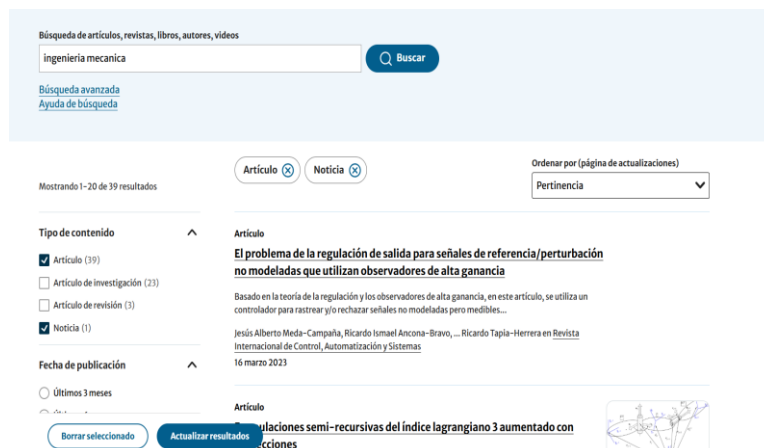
Búsqueda de artículos, revistas, libros, autores, videos

ingenieria mecanica

Buscar

Búsqueda avanzada
Ayuda de búsqueda

Artículo
Noticia

Ordenar por (página de actualizaciones)
Pertinencia

Mostrando 1–20 de 39 resultados

Tipo de contenido
Artículo (39)
Artículo de investigación (23)
Artículo de revisión (3)
Noticia (1)

Fecha de publicación
Últimos 3 meses
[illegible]

Borrar seleccionado
Actualizar resultados

Artículo
El problema de la regulación de salida para señales de referencia/perturbación no modeladas que utilizan observadores de alta ganancia
Basado en la teoría de la regulación y los observadores de alta ganancia, en este artículo, se utiliza un controlador para rastrear y/o rechazar señales no modeladas pero medibles...
Jesús Alberto Meda-Campaña, Ricardo Ismael Ancona-Bravo, ... Ricardo Tapia-Herrera en Revista Internacional de Control, Automatización y Sistemas
16 marzo 2023

Artículo
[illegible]ulaciones semi-recursivas del índice lagrangiano 3 aumentado con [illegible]cciones